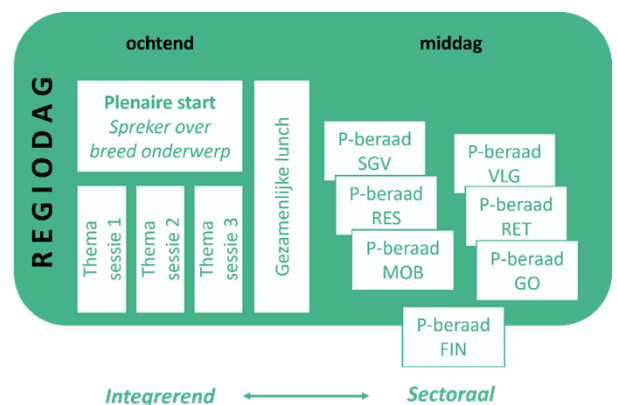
REGIODAG

ochtend

middag

Plenaire start
Spreker over breed onderwerp

Thema sessie 1

Thema sessie 2

Thema sessie 3

Gezamenlijke lunch

P-beraad SGV

P-beraad RES

P-beraad MOB

P-beraad VLG

P-beraad RET

P-beraad GO

P-beraad FIN

Integrerend

Sectoraal